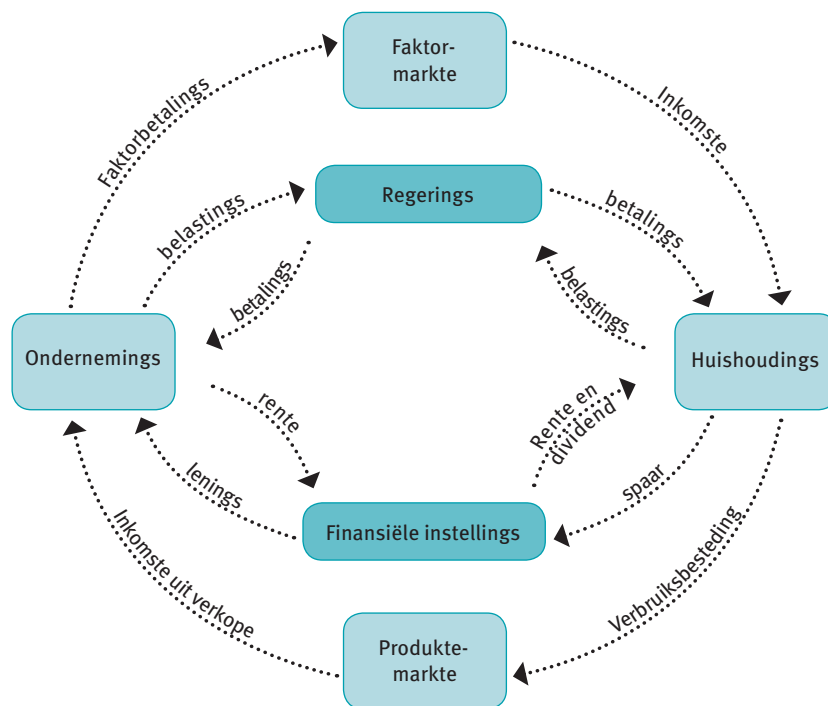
Faktormarkte

Faktorbetalings

Inkomste

Regerings

belastings

betalings

betalings

belastings

Ondernemings

Huishoudings

rente

Rente en dividend

lenings

spaar

Finansiële instellings

Inkomste uit verkope

Verbruiksbesteding

Produktemarkte